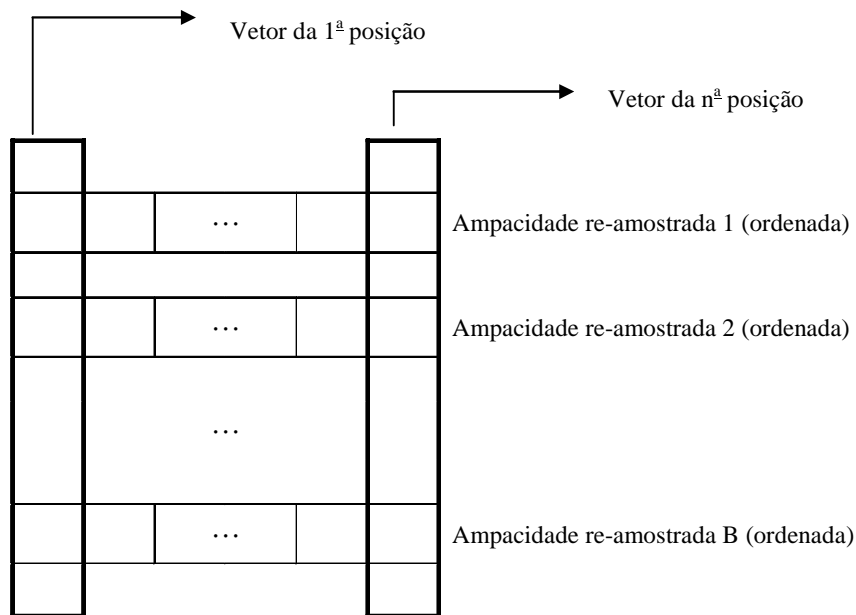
Vetor da $1^{\underline{a}}$ posição

Vetor da $n^{\underline{a}}$ posição

…

Ampacidade re-amostrada 1 (ordenada)

…

Ampacidade re-amostrada 2 (ordenada)

…

…

Ampacidade re-amostrada B (ordenada)